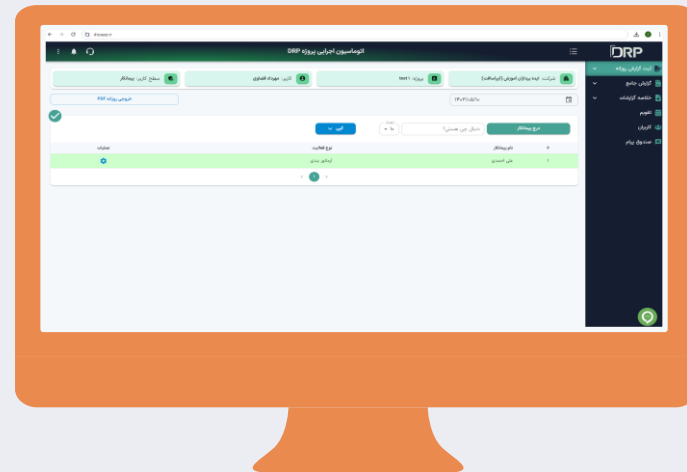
DRP

اتوماسیون اجرایی پروژه DRP

ایجاد گزارش روزانه
گزارش جامع
خلاصه گزارشات
تقویم
کاربران
صندوق پیام

شرکت: ایده پردازان آموزش (کیامکانت)
پروژه: test1
کاربر: مهرداد افشاری
سطح کاربر: پیمانکار

۱۴۰۲/۰۸/۱۰

خروجی روزانه PDF

نرخ پیمانکار
دنبال چی هستی؟
۵
آبی

| # | نام پیمانکار | نوع فعالیت | عملیات |
|---|---|---|---|
| ۱ | علی احمدی | آرماتور بندی | |

1